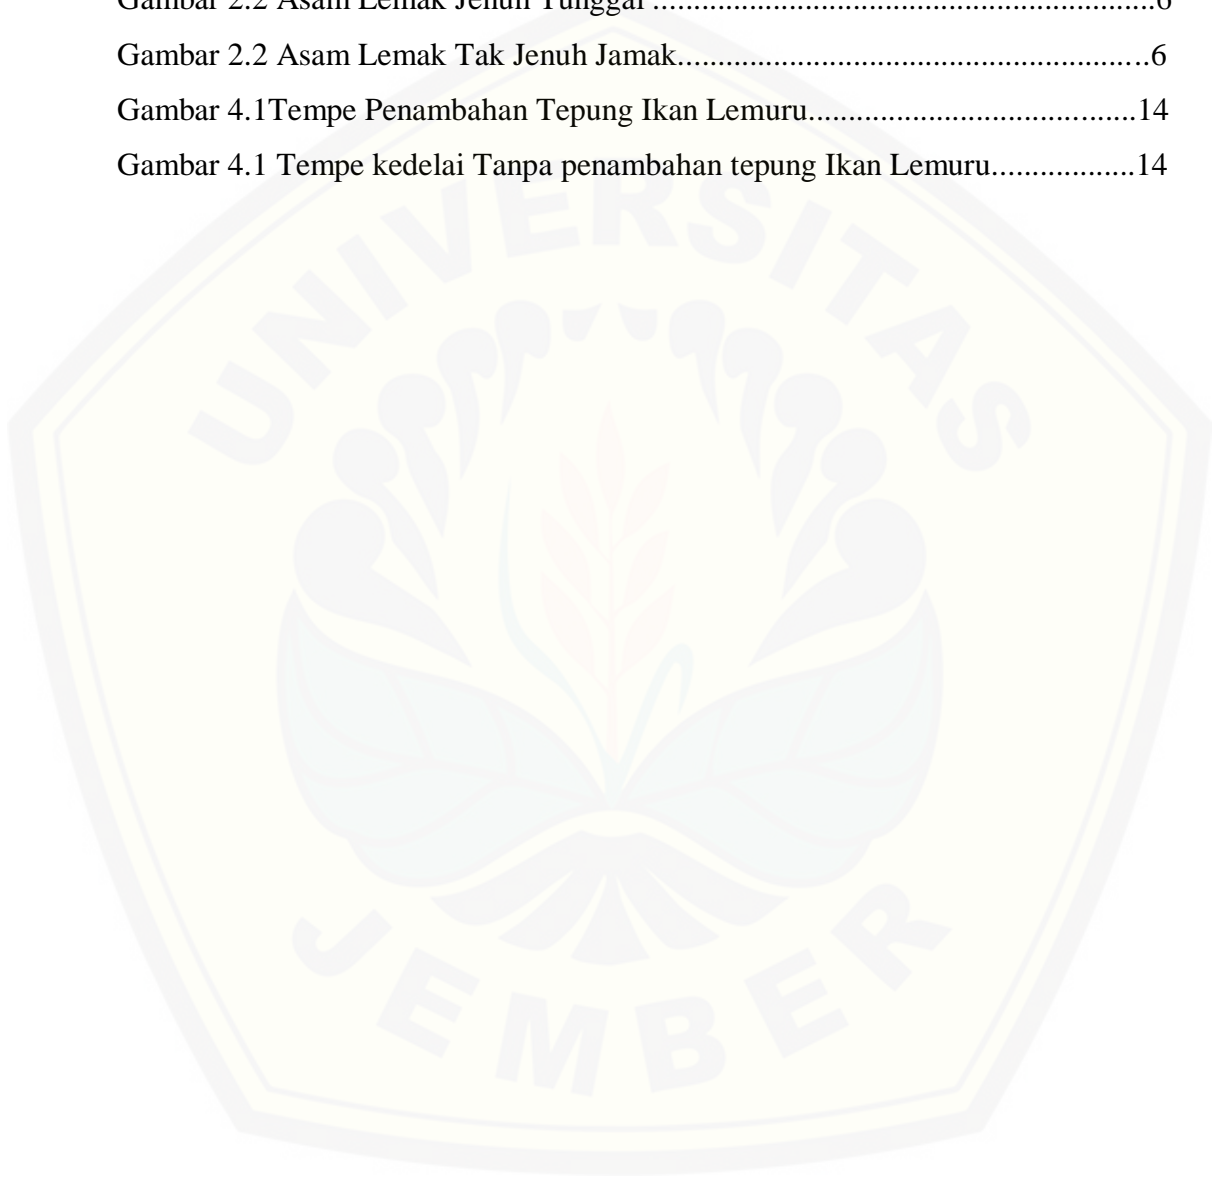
Gambar 2.2 Asam Lemak Jenuh Tunggal ...........................................................6

Gambar 2.2 Asam Lemak Tak Jenuh Jamak.........................................................6

Gambar 4.1Tempe Penambahan Tepung Ikan Lemuru.......................................14

Gambar 4.1 Tempe kedelai Tanpa penambahan tepung Ikan Lemuru.................14

UNIVERSITAS

JEMBER